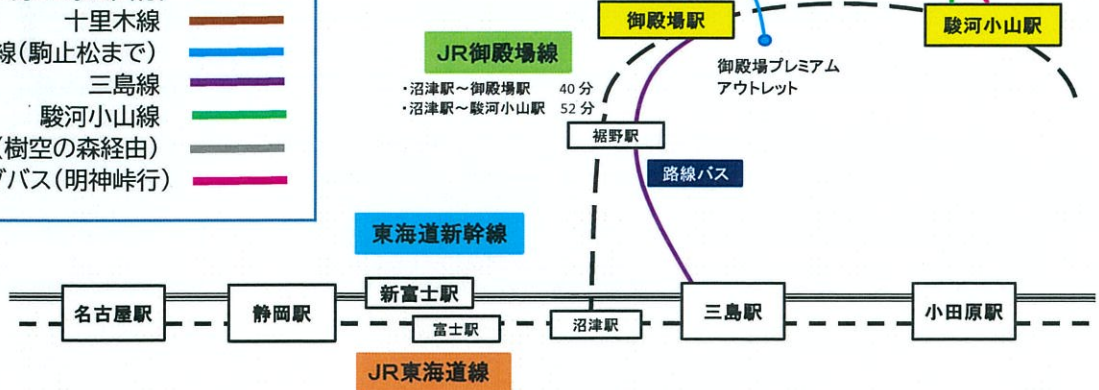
十里木線
線(駒止松まで)
三島線
駿河小山線
(樹空の森経由)
バス(明神峠行)

JR御殿場線
・沼津駅～御殿場駅 40 分
・沼津駅～駿河小山駅 52 分

御殿場駅
駿河小山駅
御殿場プレミアム アウトレット
裾野駅
路線バス
東海道新幹線
新富士駅
名古屋駅
静岡駅
富士駅
沼津駅
三島駅
小田原駅
JR東海道線